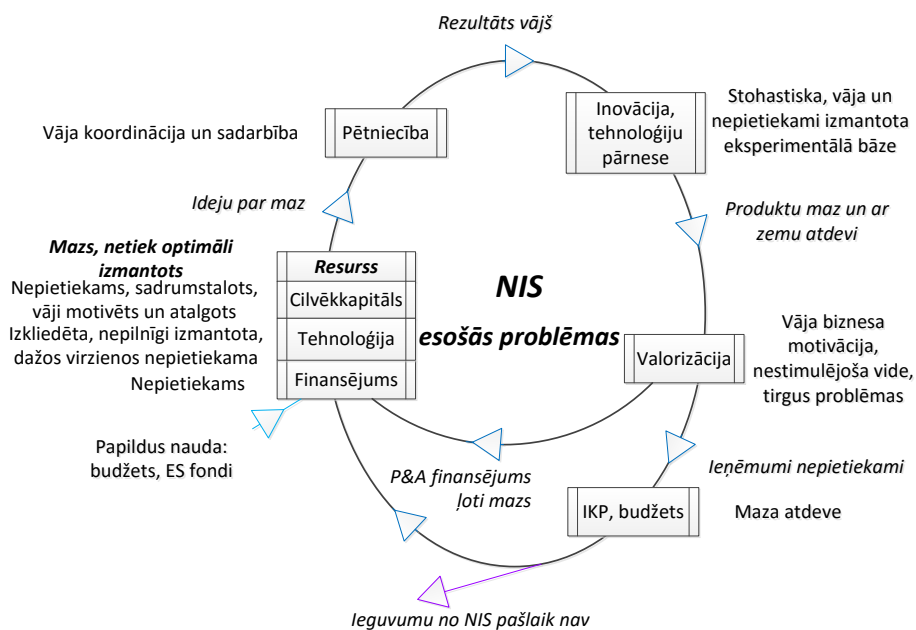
Rezultāts vājš

Pētniecība

Vāja koordinācija un sadarbība

Inovācija, tehnoloģiju pārnese

Stohastiska, vāja un nepietiekami izmantota eksperimentālā bāze

Ideju par maz

Produktu maz un ar zemu atdevi

Mazs, netiek optimāli izmantots

Resurss

Cilvēkkapitāls

Tehnoloģija

Finansējums

Nepietiekams, sadrumstalots, vāji motivēts un atalgots

Izkliedēta, nepilnīgi izmantota, dažos virzienos nepietiekama

Nepietiekams

NIS

esošās problēmas

Valorizācija

Vāja biznesa motivācija, nestimulējoša vide, tirgus problēmas

Papildus nauda: budžets, ES fondi

P&A finansējums ļoti mazs

Ieņēmumi nepietiekami

IKP, budžets

Maza atdeve

Ieguvumu no NIS pašlaik nav